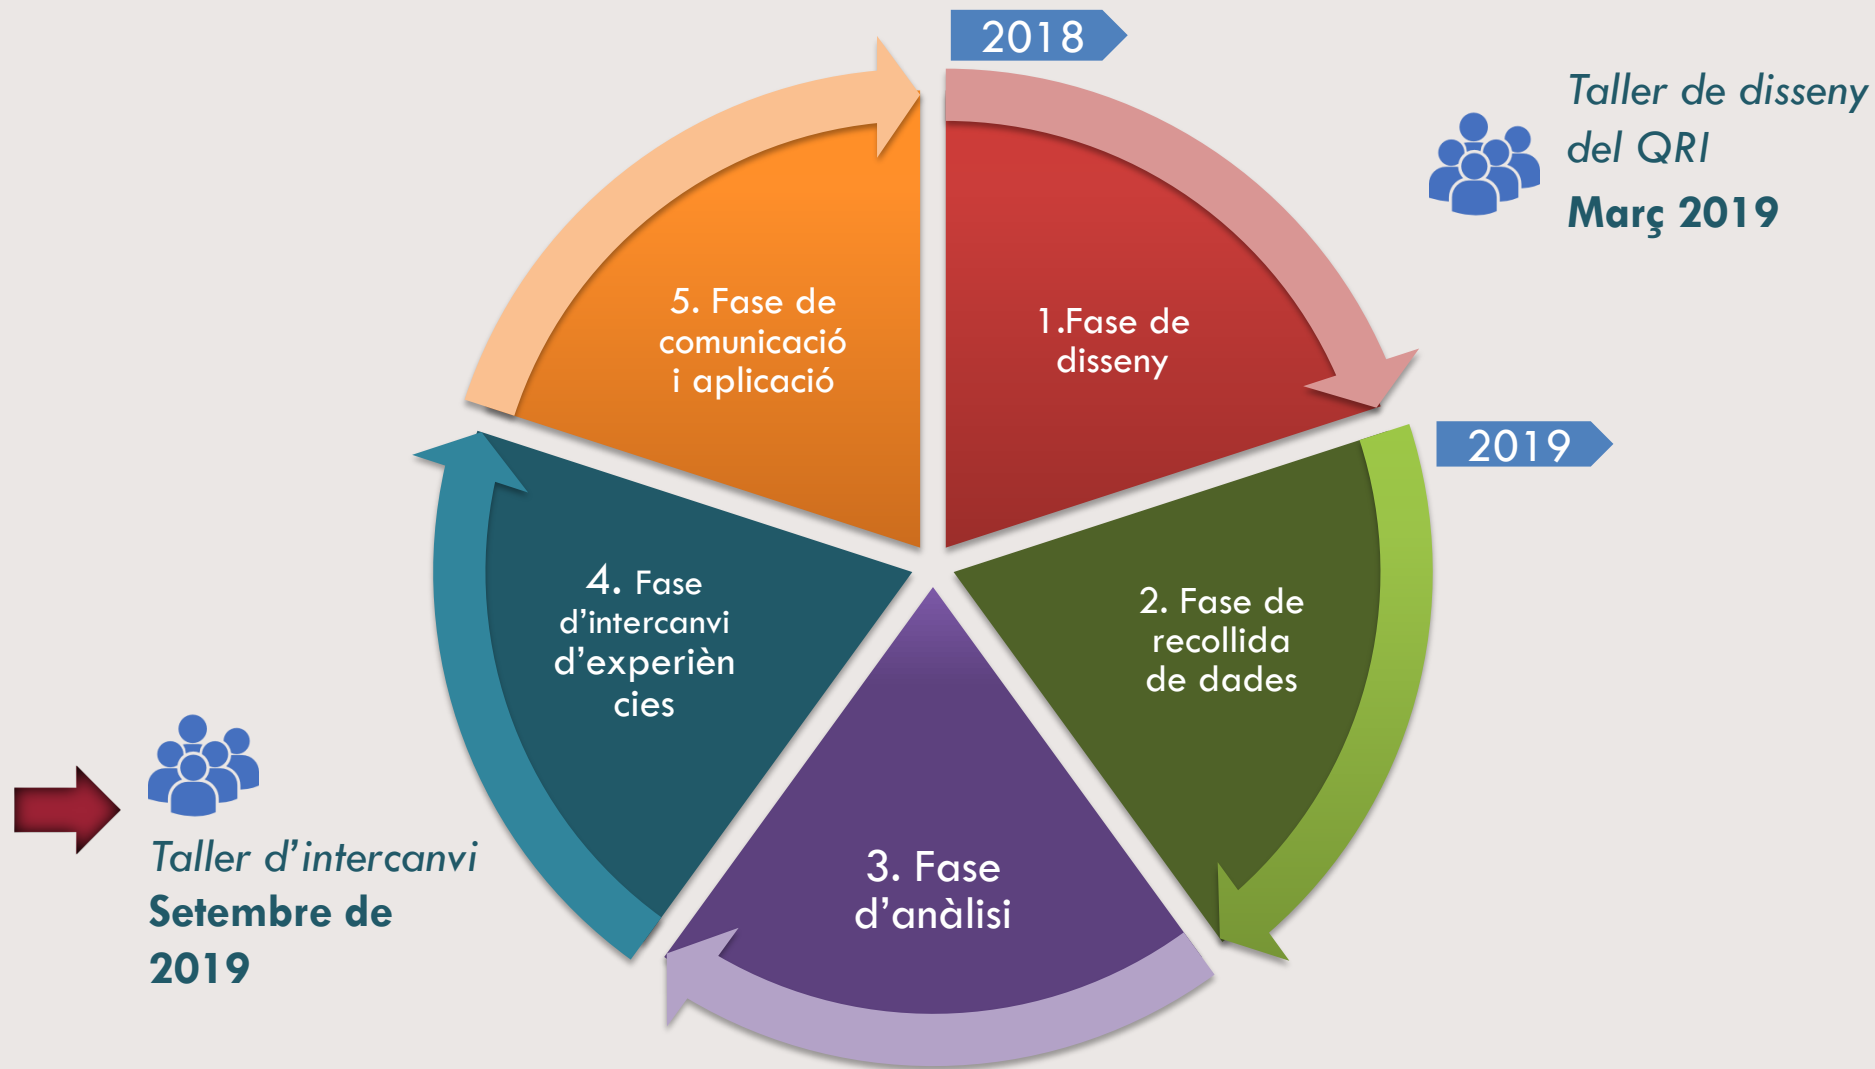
2018

Taller de disseny del QRI
Març 2019

1.Fase de disseny

2019

2. Fase de recollida de dades

3. Fase d'anàlisi

4. Fase d'intercanvi d'experièn cies

5. Fase de comunicació i aplicació

Taller d'intercanvi
Setembre de 2019